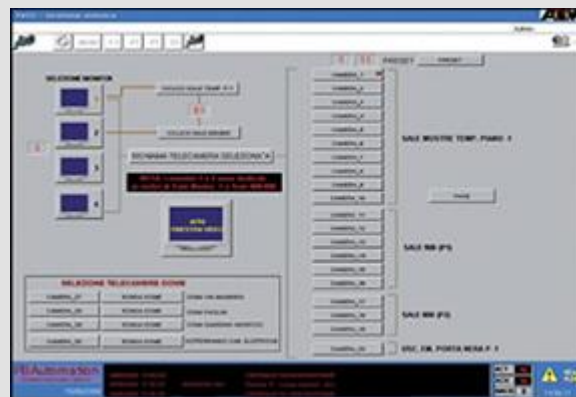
SELEZIONE MONITOR

1

2

3

4

COLLEGA QUAD TEMP. P.1

COLLEGA QUAD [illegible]

SEGNALA TELECAMERA SELEZIONATA

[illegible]

PRESET

PRESET

CAMERA_1

CAMERA_2

CAMERA_3

CAMERA_4

CAMERA_5

CAMERA_6

CAMERA_7

CAMERA_8

CAMERA_9

CAMERA_10

SALE MOSTRE TEMP. PIANO 1

SALE 900 (P1)

SALE 900 (P2)

SELEZIONE TELECAMERE DOOM

CAMERA_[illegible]

CAMERA_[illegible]

CAMERA_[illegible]

CAMERA_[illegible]

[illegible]

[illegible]

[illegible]

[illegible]

USC. EM. PORTA NERA P. 1

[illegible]